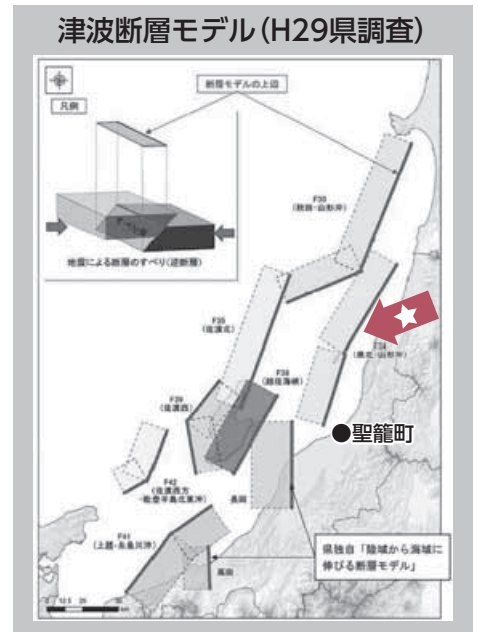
津波断層モデル(H29県調査)

凡例

断層モデルの上辺

地震による断層のすべり(逆断層)

F30
(酒田・山形沖)

F34
(県北・山形沖)

F35
(佐渡北)

F38
(越佐海峡)

F39
(佐渡西)

F42
(佐渡西方・能登半島北東沖)

F41
(上越・糸魚川沖)

長岡

高田

●聖籠町

県独自「陸域から海域に伸びる断層モデル」

0 12.5 25 50